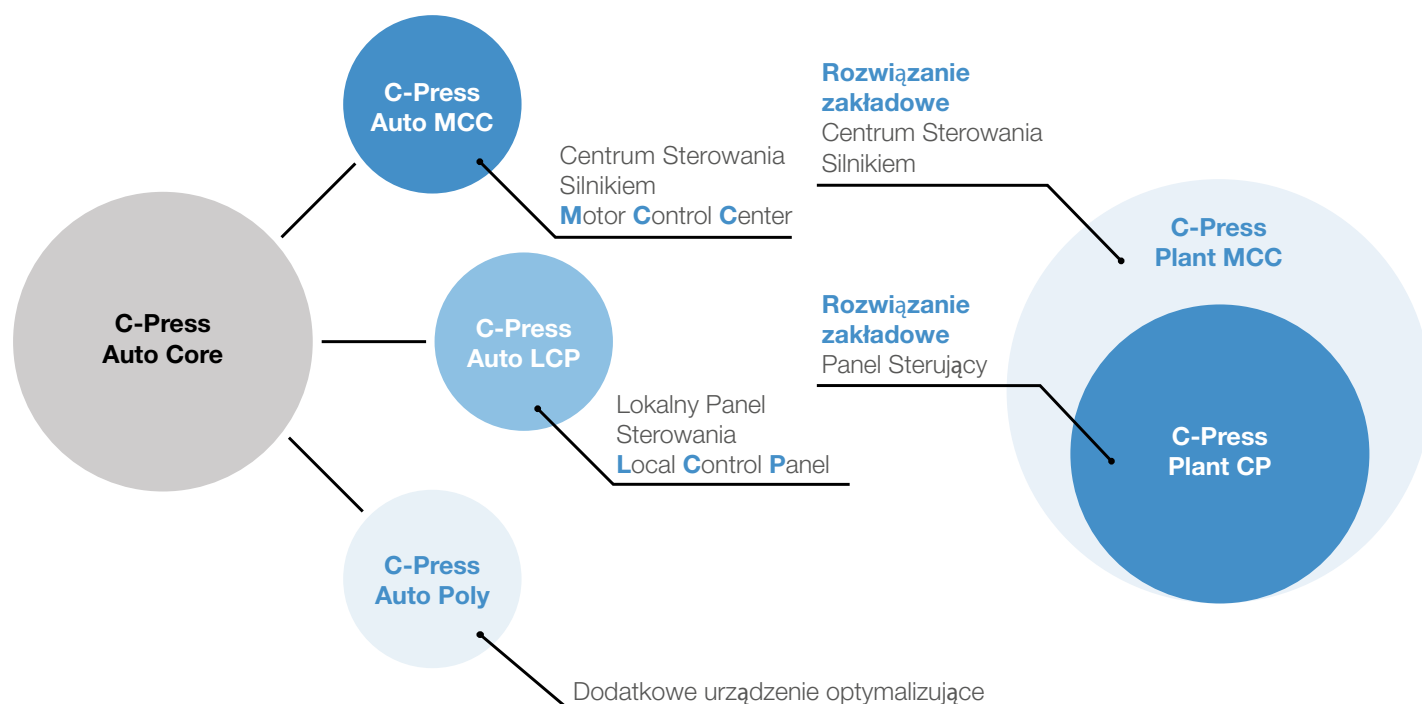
C-Press
Auto MCC

Centrum Sterowania
Silnikiem
Motor Control Center

Rozwiązanie
zakładowe
Centrum Sterowania
Silnikiem

C-Press
Plant MCC

C-Press
Auto Core

C-Press
Auto LCP

Rozwiązanie
zakładowe
Panel Sterujący

Lokalny Panel
Sterowania
Local Control Panel

C-Press
Plant CP

C-Press
Auto Poly

Dodatkowe urządzenie optymalizujące